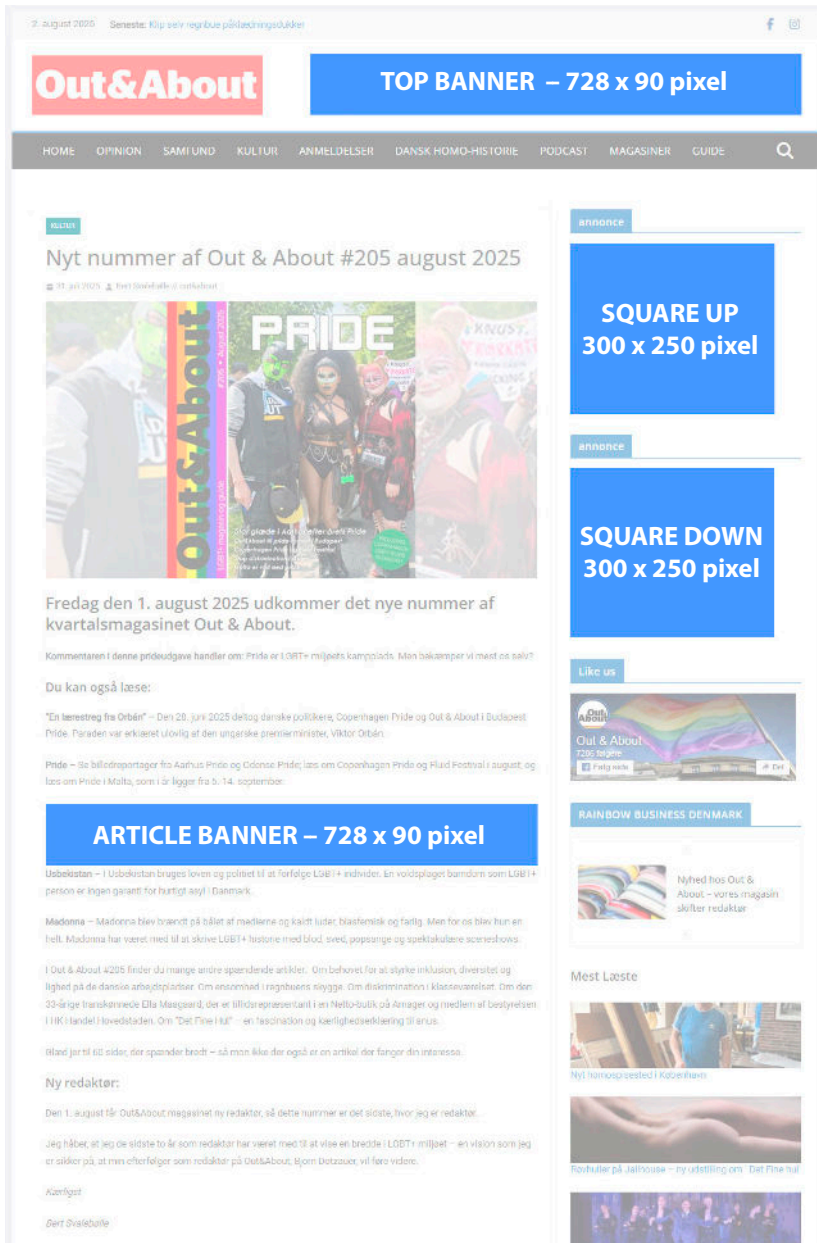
2. august 2025 Seneste: Klip selv regnbue påklædningsdukker

Out&About

TOP BANNER – 728 x 90 pixel

HOME OPINION SAMFUND KULTUR ANMELDELSER DANSK HOMO-HISTORIE PODCAST MAGASINER GUIDE

KULTUR

Nyt nummer af Out & About #205 august 2025

31. juli 2025 Bent Svalebølle // outabout

Out&About PRIDE

Fredag den 1. august 2025 udkommer det nye nummer af kvartalsmagasinet Out & About.

Kommentaren i denne prideudgave handler om: Pride er LGBT+ miljøets kampplads. Men bekæmper vi mest os selv?

Du kan også læse:

"En bæerestreg fra Orbán" – Den 28. juni 2025 deltog danske politikere, Copenhagen Pride og Out & About i Budapest Pride. Paraden var erklæret ulovlig af den ungarske premierminister, Viktor Orbán.

Pride – Se billedreportager fra Aarhus Pride og Odense Pride; læs om Copenhagen Pride og Fluid Festival i august; og læs om Pride i Malta, som i år ligger fra 5.-14. september.

ARTICLE BANNER – 728 x 90 pixel

Usbekistan – I Usbekistan bruges loven og politiet til at forfølge LGBT+ individer. En voldsplaget barndom som LGBT+ person er ingen garanti for hurtigt asyl i Danmark.

Madonna – Madonna blev brændt på bålet af medierne og kaldt luder, blasfemisk og fædig. Men for os blev hun en helt. Madonna har været med til at skrive LGBT+ historie med blod, sved, popsange og spektakulære sceneshows.

I Out & About #205 finder du mange andre spændende artikler. Om behovet for at styrke inklusion, diversitet og lighed på de danske arbejdspladser. Om ensomhed i regnbuens skygge. Om diskrimination i klasseværelset. Om den 33-årige transkønnede Ella Maegaard, der er tillidsrepræsentant i en Netto-butik på Amager og medlem af bestyrelsen i HK Handel Hovedstaden. Om "Det Fine Hul" – en fascination og kærlighedserklæring til anus.

Bladr jer til 68 sider, der spænder bredt – så mon ikke der også er en artikel der fanger din interesse.

Ny redaktør:

Den 1. august får Out&About magasinet ny redaktør, så dette nummer er det sidste, hvor jeg er redaktør.

Jeg håber, at jeg de sidste to år som redaktør har været med til at vise en bredde i LGBT+ miljøet – en vision som jeg er sikker på, at min efterfølger som redaktør på Out&About, Bjørn Dotzauer, vil føre videre.

Kærligst

Bent Svalebølle

annonce

SQUARE UP 300 x 250 pixel

annonce

SQUARE DOWN 300 x 250 pixel

Like us

Out & About
7266 følgere
Følg side
Del

RAINBOW BUSINESS DENMARK

Nyhed hos Out & About – vores magasin skifter redaktør

Mest Læste

Nyt homopræstested i København

Revbuller på Jailhouse – ny udstilling om "Det Fine hul"